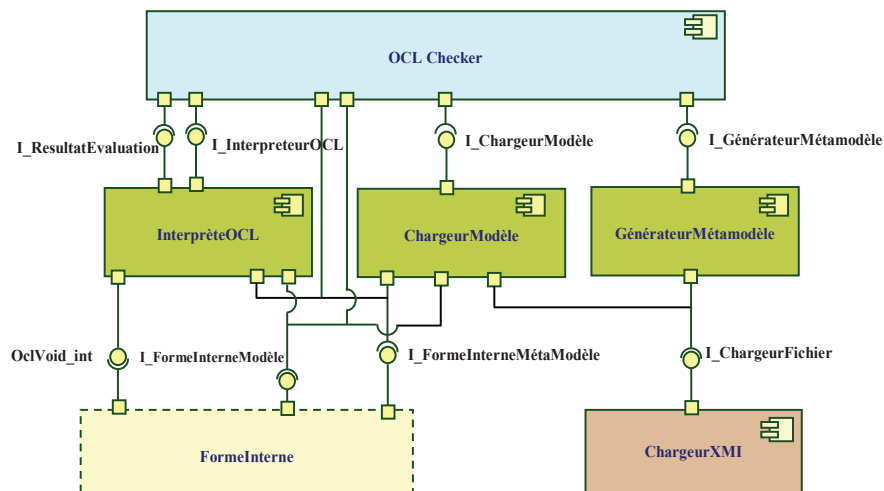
OCL Checker

I_ResultatEvaluation

I_InterpreteurOCL

I_ChargeurModèle

I_GénérateurMétamodèle

InterprèteOCL

ChargeurModèle

GénérateurMétamodèle

OclVoid_int

I_FormeInterneModèle

I_FormeInterneMétaModèle

I_ChargeurFichier

FormeInterne

ChargeurXMI